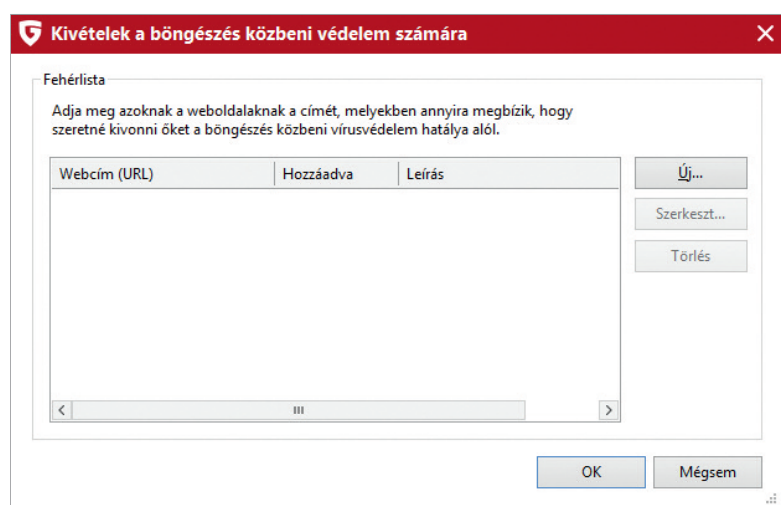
G Kivételek a böngészés közbeni védelem számára

Fehérlista

Adja meg azoknak a weboldalaknak a címét, melyekben annyira megbízik, hogy szeretné kivonni őket a böngészés közbeni vírusvédelem hatálya alól.

| Webcím (URL) | Hozzáadva | Leírás |
|---|---|---|

Új...

Szerkeszt...

Törlés

OK

Mégsem